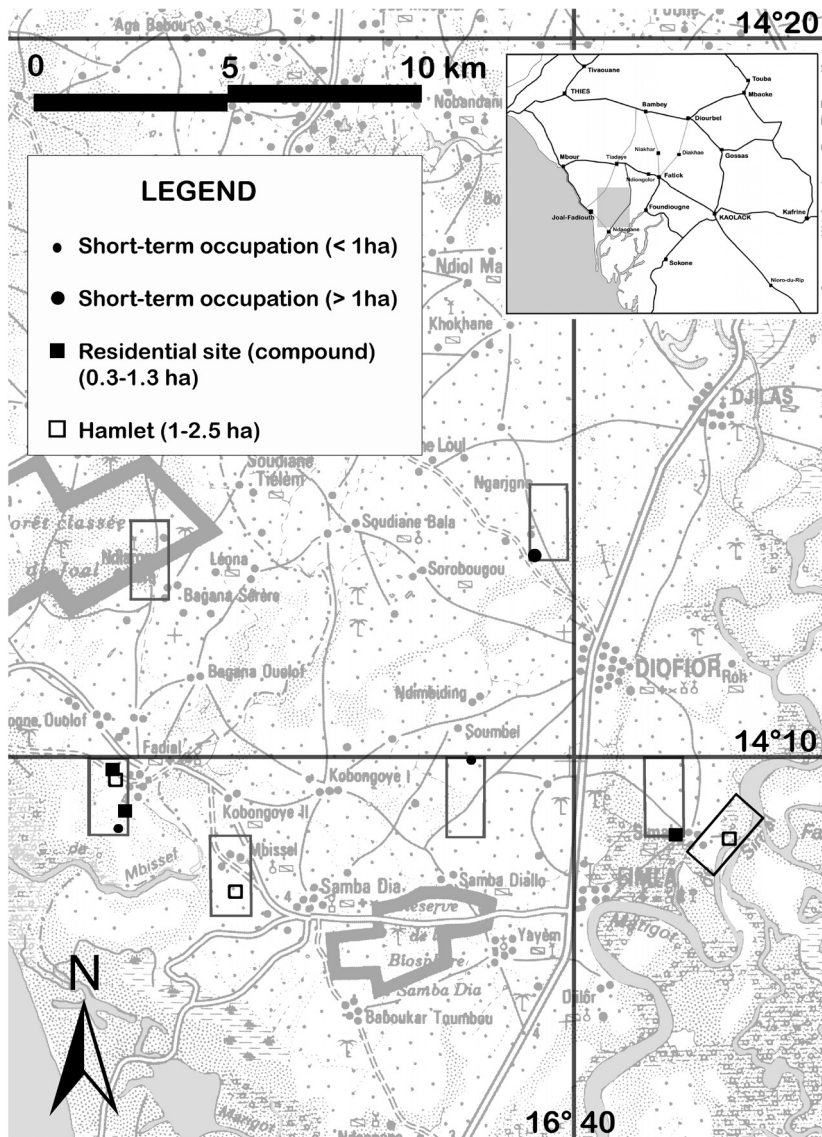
Aga Babou

14°20

0 5 10 km

Tivaouane
Touba
THIES
Mbacke
Bambey
Diourbel
Niakhar
Diakhao
Tiadaye
Mbour
Fatick
Gossas
Ndiongolor
Joal-Fadiouth
Foundiougne
KAOLACK
Kafrine
Ndangane
Sokone
Nioro-du-Rip

Nobandane

LEGEND

Short-term occupation (< 1ha)

Short-term occupation (> 1ha)

Residential site (compound) (0.3-1.3 ha)

Hamlet (1-2.5 ha)

Ndiol Ma

Khokhane

DJILAS

Soudiane Tielem

Ngarjgne

orêt classée de Joal

Soudiane Bala

Léona

Sorobougou

Bagana Sérère

Bagana Ouolof

DIOFIOR

Ndimbiding

Soumbel

Ouolof

Fadial

14°10

Kobongoye I

Kobongoye II

Mbissel

Mbissel

Samba Dia

Samba Diallo

Réserve de la Biosphère

Samba Dia

Yayèm

Baboukar Toumbou

Dilor

N

16° 40